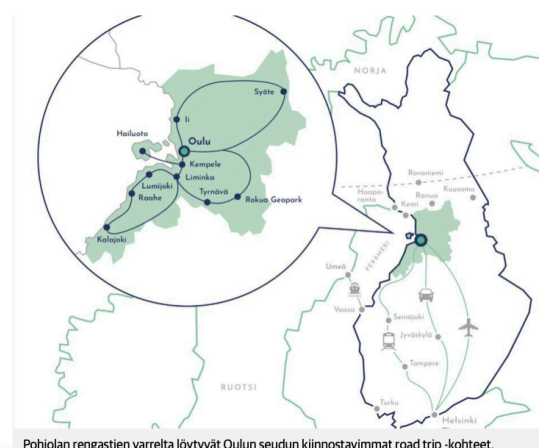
NORJA

Syöte
Ii
Hailuoto
Oulu
Kempele
Liminka
Lumijoki
Raahe
Tyrnävä
Rokua Geopark
Kalajoki

Rovaniemi
Haaparanta
Kemi
Ranua
Kuusamo
PERÄMERI
Uumaja
Vaasa
Seinäjoki
Jyväskylä
Tampere
Turku
Helsinki
RUOTSI

Pohjolan rengastien varrelta löytyvät Oulun seudun kiinnostavimmat road trip -kohteet.